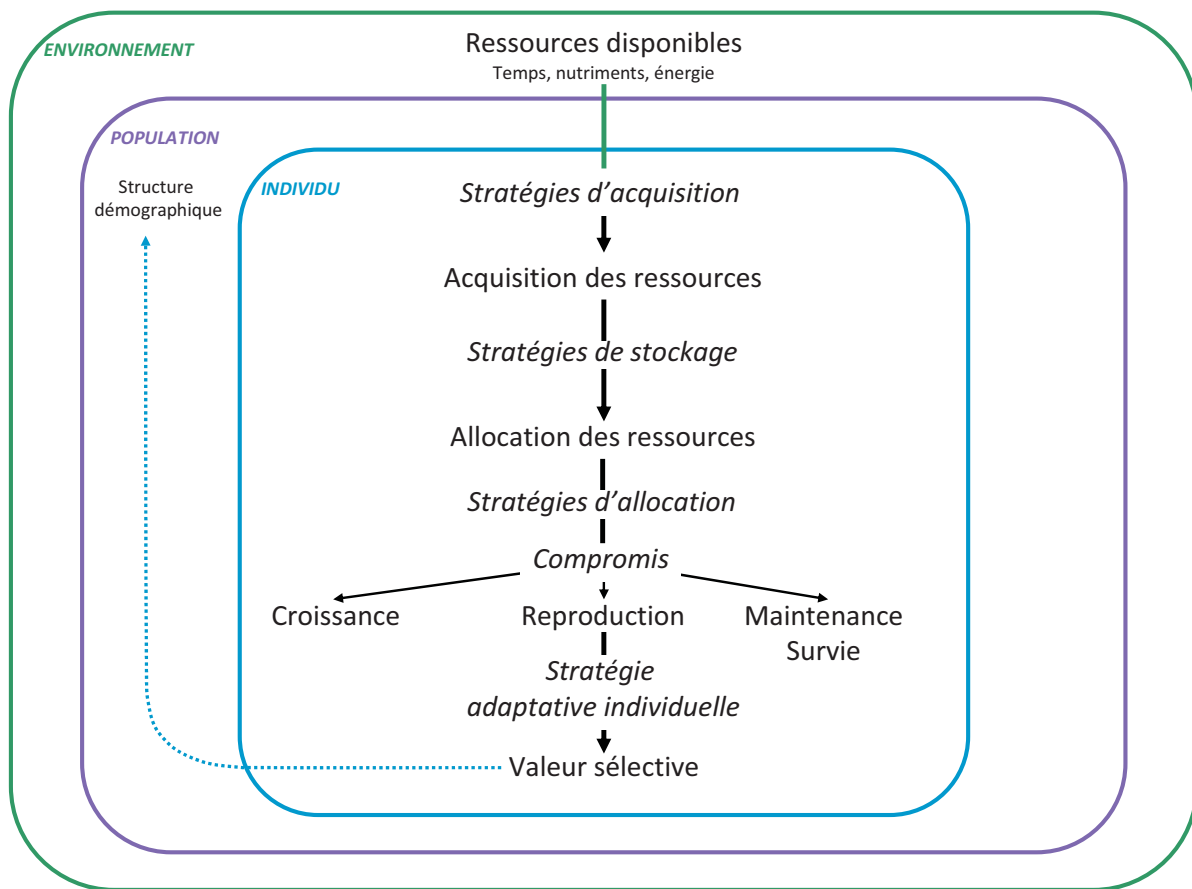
ENVIRONNEMENT

Ressources disponibles
Temps, nutriments, énergie

POPULATION

Structure démographique

INDIVIDU

Stratégies d'acquisition

Acquisition des ressources

Stratégies de stockage

Allocation des ressources

Stratégies d'allocation

Compromis

Croissance

Reproduction

Maintenance
Survie

Stratégie adaptative individuelle

Valeur sélective